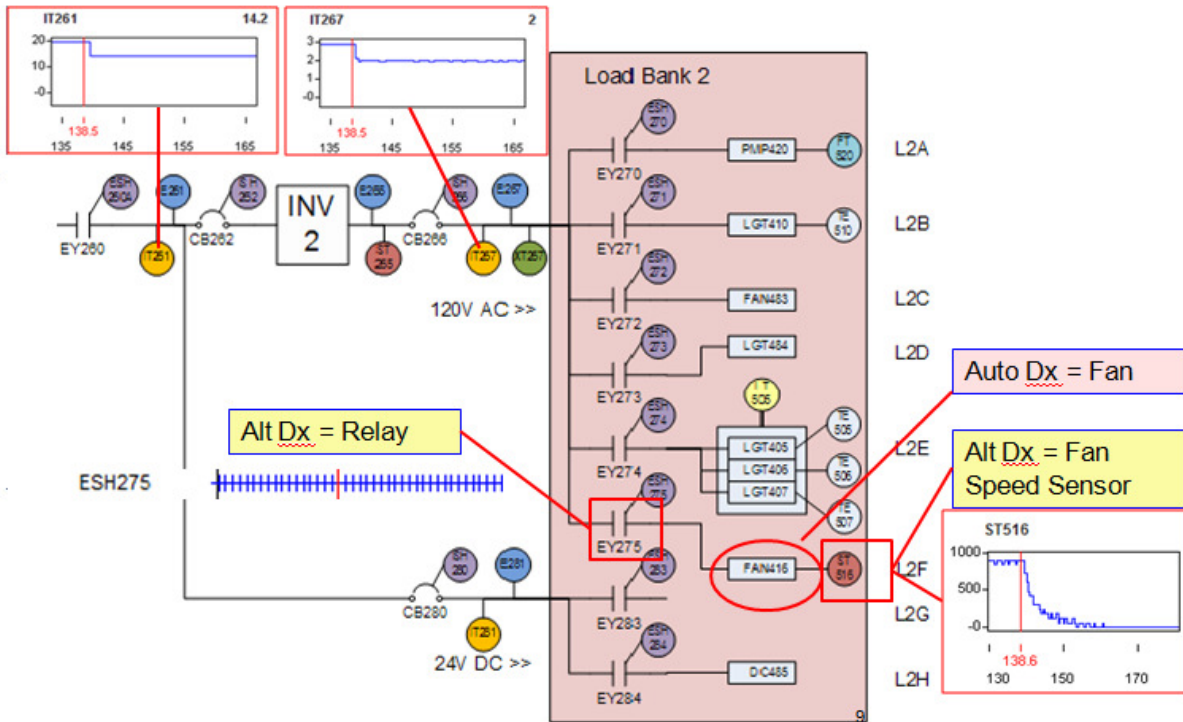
IT261 14.2
20
10
-0
138.5
135 145 155 165

IT267 2
3
2
1
-0
138.5
135 145 155 165

Load Bank 2

ESH 2504 E261 ESH 262 E266 ESH 266 E267
EY260 IT261 CB262 INV 2 ST 265 CB266 IT267 XT267

120V AC >>

ESH 270 EY270 PMP420 FT 520 L2A
ESH 271 EY271 LGT410 TE 510 L2B
ESH 272 EY272 FAN483 L2C
ESH 273 EY273 LGT484 L2D
IT 505
ESH 274 EY274 LGT405 TE 505 LGT406 TE 506 LGT407 TE 507 L2E
ESH 275 EY275 FAN416 ST 516 L2F
ESH 283 EY283 L2G
ESH 284 EY284 DC485 L2H

Alt Dx = Relay

Auto Dx = Fan

Alt Dx = Fan Speed Sensor

ESH275

ESH 280 E281
CB280 IT281

24V DC >>

ST516
1000
500
-0
138.6
130 150 170

9